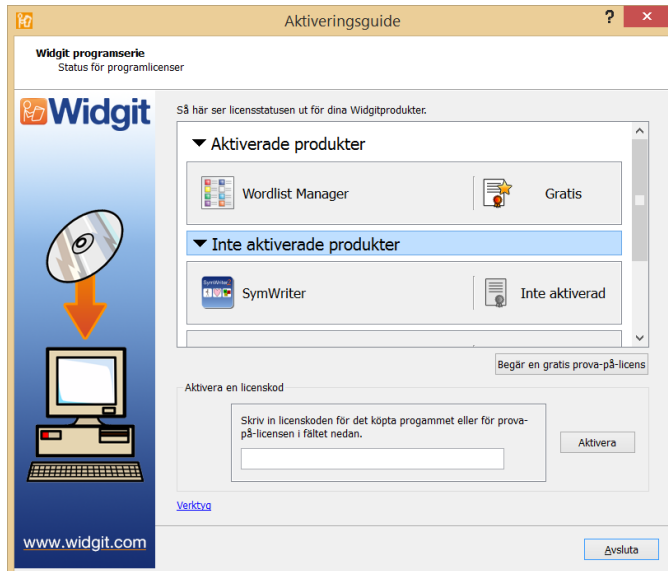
Aktiveringsguide

?

Widgit programserie
Status för programlicenser

Widgit

Så här ser licensstatusen ut för dina Widgitprodukter.

Aktiverade produkter

Wordlist Manager

Gratis

Inte aktiverade produkter

SymWriter

Inte aktiverad

Begär en gratis prova-på-licens

Aktivera en licenskod

Skriv in licenskoden för det köpta progammet eller för prova-på-licensen i fältet nedan.

Aktivera

Verktyg

www.widgit.com

Avsluta